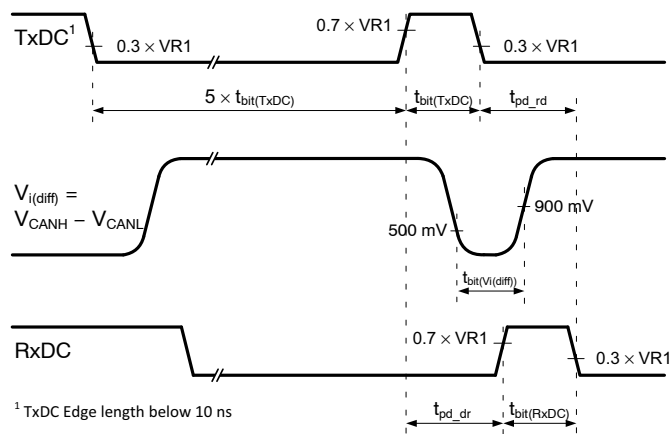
$TxDC^1$

$0.3 \times VR1$

$0.7 \times VR1$

$0.3 \times VR1$

$5 \times t_{bit(TxDC)}$

$t_{bit(TxDC)}$

$t_{pd\_rd}$

$V_{i(diff)} =$
$V_{CANH} - V_{CANL}$

500 mV

900 mV

$t_{bit(Vi(diff))}$

RxDC

$0.7 \times VR1$

$0.3 \times VR1$

$^1$ TxDC Edge length below 10 ns

$t_{pd\_dr}$

$t_{bit(RxDC)}$